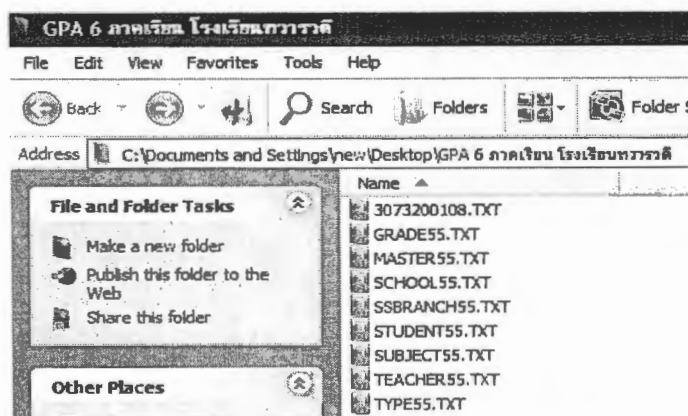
GPA 6 ภาคเรียน โรงเรียนทวารวดี

File Edit View Favorites Tools Help

Back Search Folders Folder S

Address C:\Documents and Settings\new\Desktop\GPA 6 ภาคเรียน โรงเรียนทวารวดี

File and Folder Tasks

Make a new folder

Publish this folder to the Web

Share this folder

Other Places

Name

3073200108.TXT
GRADE55.TXT
MASTER55.TXT
SCHOOL55.TXT
SSBRANCH55.TXT
STUDENT55.TXT
SUBJECT55.TXT
TEACHER55.TXT
TYPE55.TXT